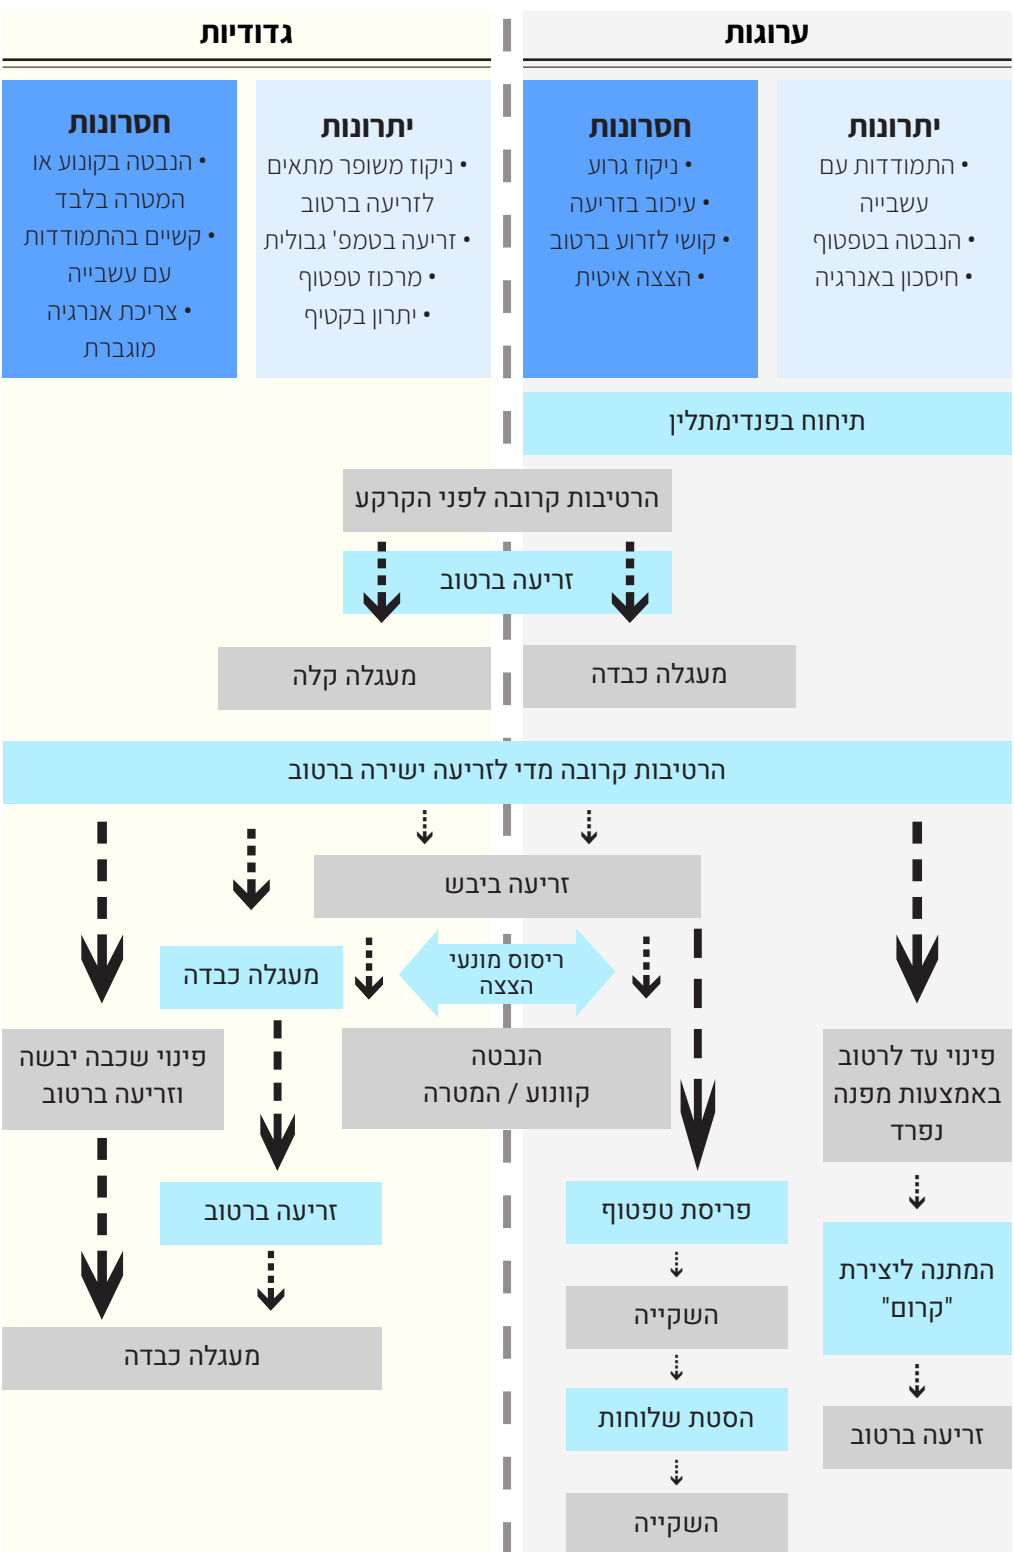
ערוגות

גדודיות

יתרונות
• התמודדות עם עשבייה
• הנבטה בטפטוף
• חיסכון באנרגיה

חסרונות
• ניקוז גרוע
• עיכוב בזריעה
• קושי לזרוע ברטוב
• הצצה איטית

יתרונות
• ניקוז משופר מתאים לזריעה ברטוב
• זריעה בטמפ' גבולית
• מרכוז טפטוף
• יתרון בקטיף

חסרונות
• הנבטה בקונוע או המטרה בלבד
• קשיים בהתמודדות עם עשבייה
• צריכת אנרגיה מוגברת

תיחוח בפנדימתלין

הרטיבות קרובה לפני הקרקע

זריעה ברטוב

מעגלה כבדה

מעגלה קלה

הרטיבות קרובה מדי לזריעה ישירה ברטוב

זריעה ביבש

ריסוס מונעי הצצה

מעגלה כבדה

פינוי עד לרטוב באמצעות מפנה נפרד

הנבטה קוונוע / המטרה

פינוי שכבה יבשה וזריעה ברטוב

פריסת טפטוף

זריעה ברטוב

המתנה ליצירת "קרום"

השקייה

מעגלה כבדה

הסטת שלוחות

זריעה ברטוב

השקייה